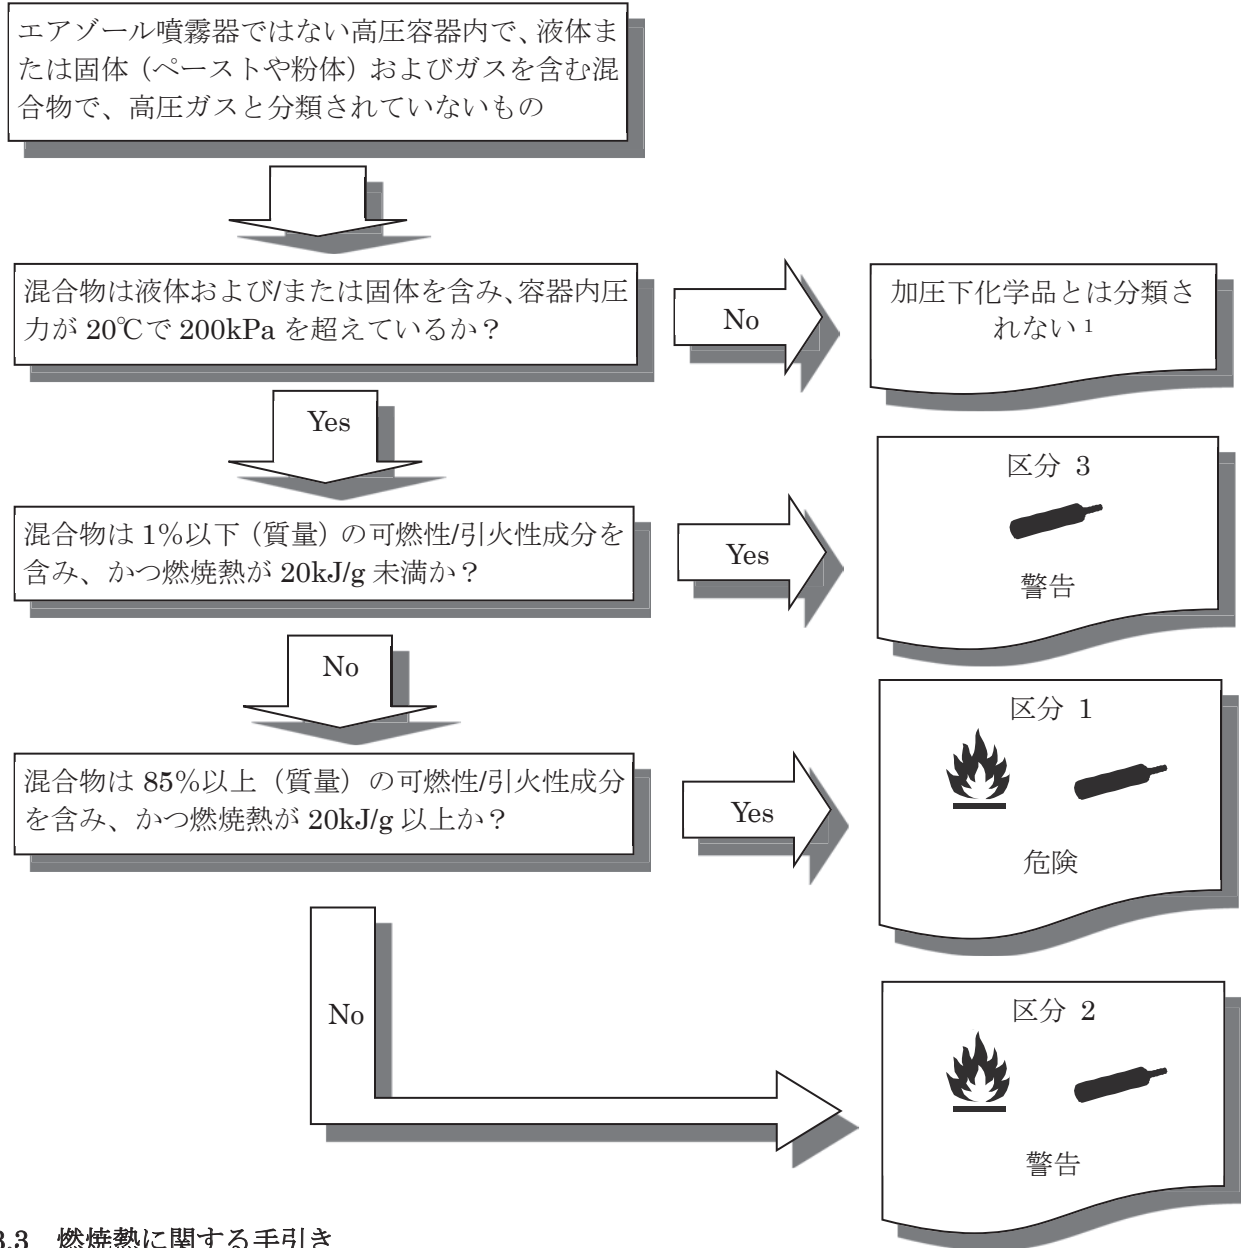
エアゾール噴霧器ではない高圧容器内で、液体または固体（ペーストや粉体）およびガスを含む混合物で、高圧ガスと分類されていないもの

混合物は液体および/または固体を含み、容器内圧力が 20℃で 200kPa を超えているか？

No

加圧下化学品とは分類されない $^1$

Yes

区分 3

警告

混合物は 1%以下（質量）の可燃性/引火性成分を含み、かつ燃焼熱が 20kJ/g 未満か？

Yes

No

区分 1

危険

混合物は 85%以上（質量）の可燃性/引火性成分を含み、かつ燃焼熱が 20kJ/g 以上か？

Yes

No

区分 2

警告

3.3　燃焼熱に関する手引き